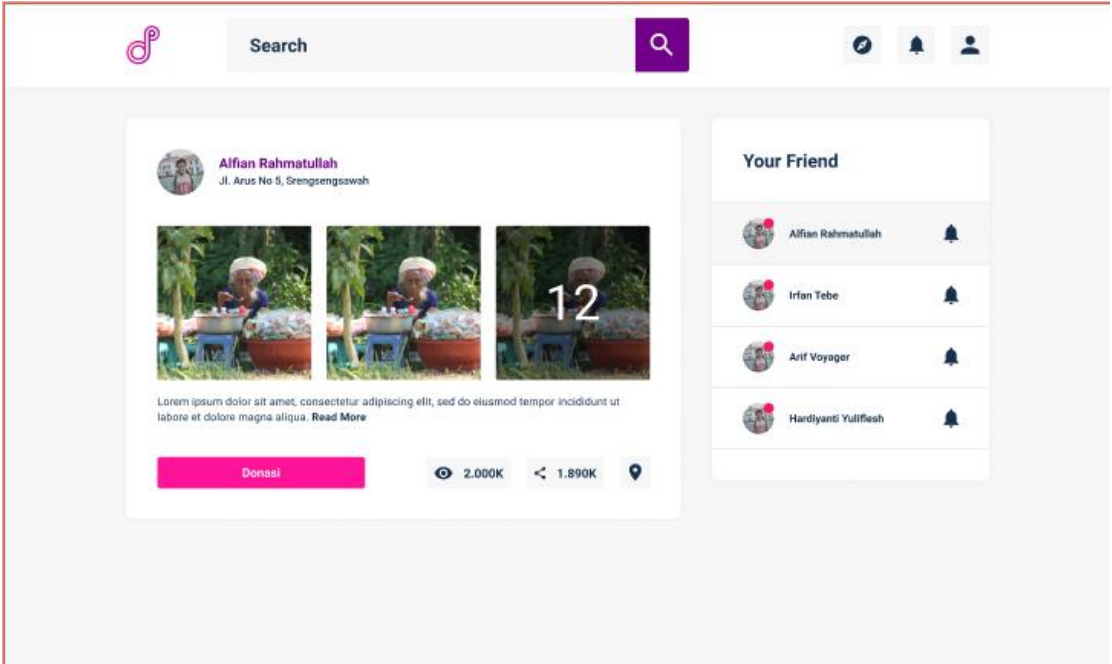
Search

Alfian Rahmatullah
Jl. Arus No 5, Srengsengsawah

12

Lorem ipsum dolor sit amet, consectetur adipiscing elit, sed do eiusmod tempor incididunt ut labore et dolore magna aliqua. Read More

Donasi

2.000K

1.890K

Your Friend

Alfian Rahmatullah

Irfan Tebe

Arif Voyager

Hardiyanti Yuliflesh